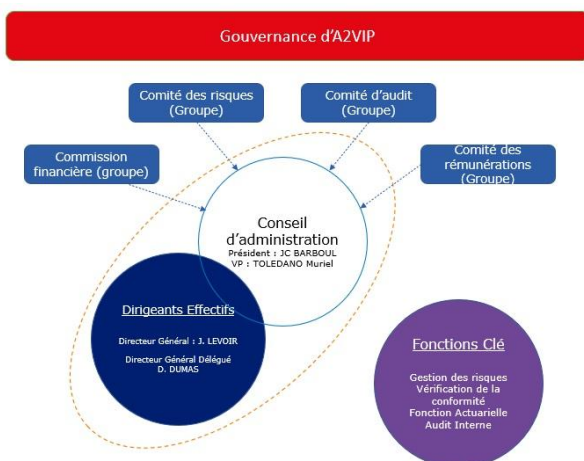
Gouvernance d'A2VIP

Comité des risques (Groupe)

Comité d'audit (Groupe)

Commission financière (groupe)

Comité des rémunérations (Groupe)

Conseil d'administration
Président : JC BARBOUL
VP : TOLEDANO Muriel

Dirigeants Effectifs

Directeur Général : J. LEVOIR

Directeur Général Délégué
D. DUMAS

Fonctions Clé

Gestion des risques
Vérification de la conformité
Fonction Actuarielle
Audit Interne